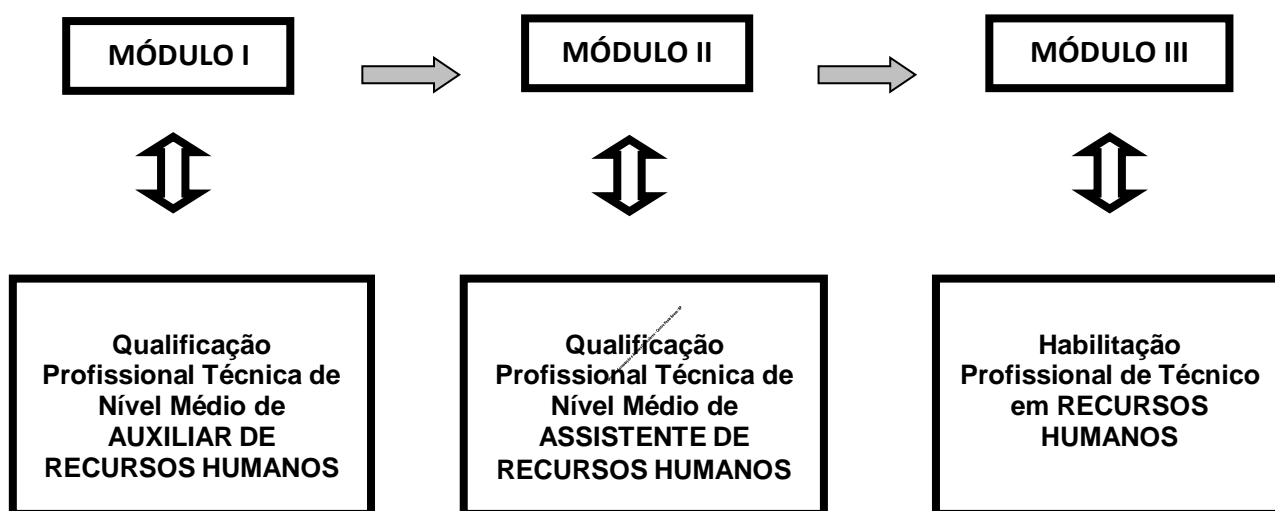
MÓDULO I

MÓDULO II

MÓDULO III

Qualificação Profissional Técnica de Nível Médio de AUXILIAR DE RECURSOS HUMANOS

Qualificação Profissional Técnica de Nível Médio de ASSISTENTE DE RECURSOS HUMANOS

Habilitação Profissional de Técnico em RECURSOS HUMANOS